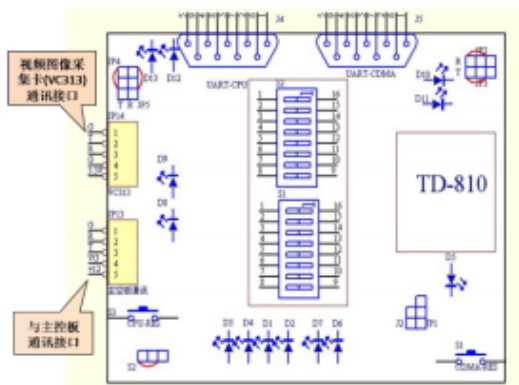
视频图像采集卡(VC313)通讯接口

与主控板通讯接口

J4

J5

JP4

D13

D12

T R JP5

UART-CPU

UART-CDMA

JP2

D10

D11

JP3

JP14

1
2
3
4
5

VC313

D9

D8

JP13

1
2
3
4
5

主控板通讯

S2

S1

16

1
2
3
4
5
6
7
8

TD-810

D5

J2

JP1

CPU-RES

S2

D3 D4 D1 D2 D7 D6

S1

CDMA-RES